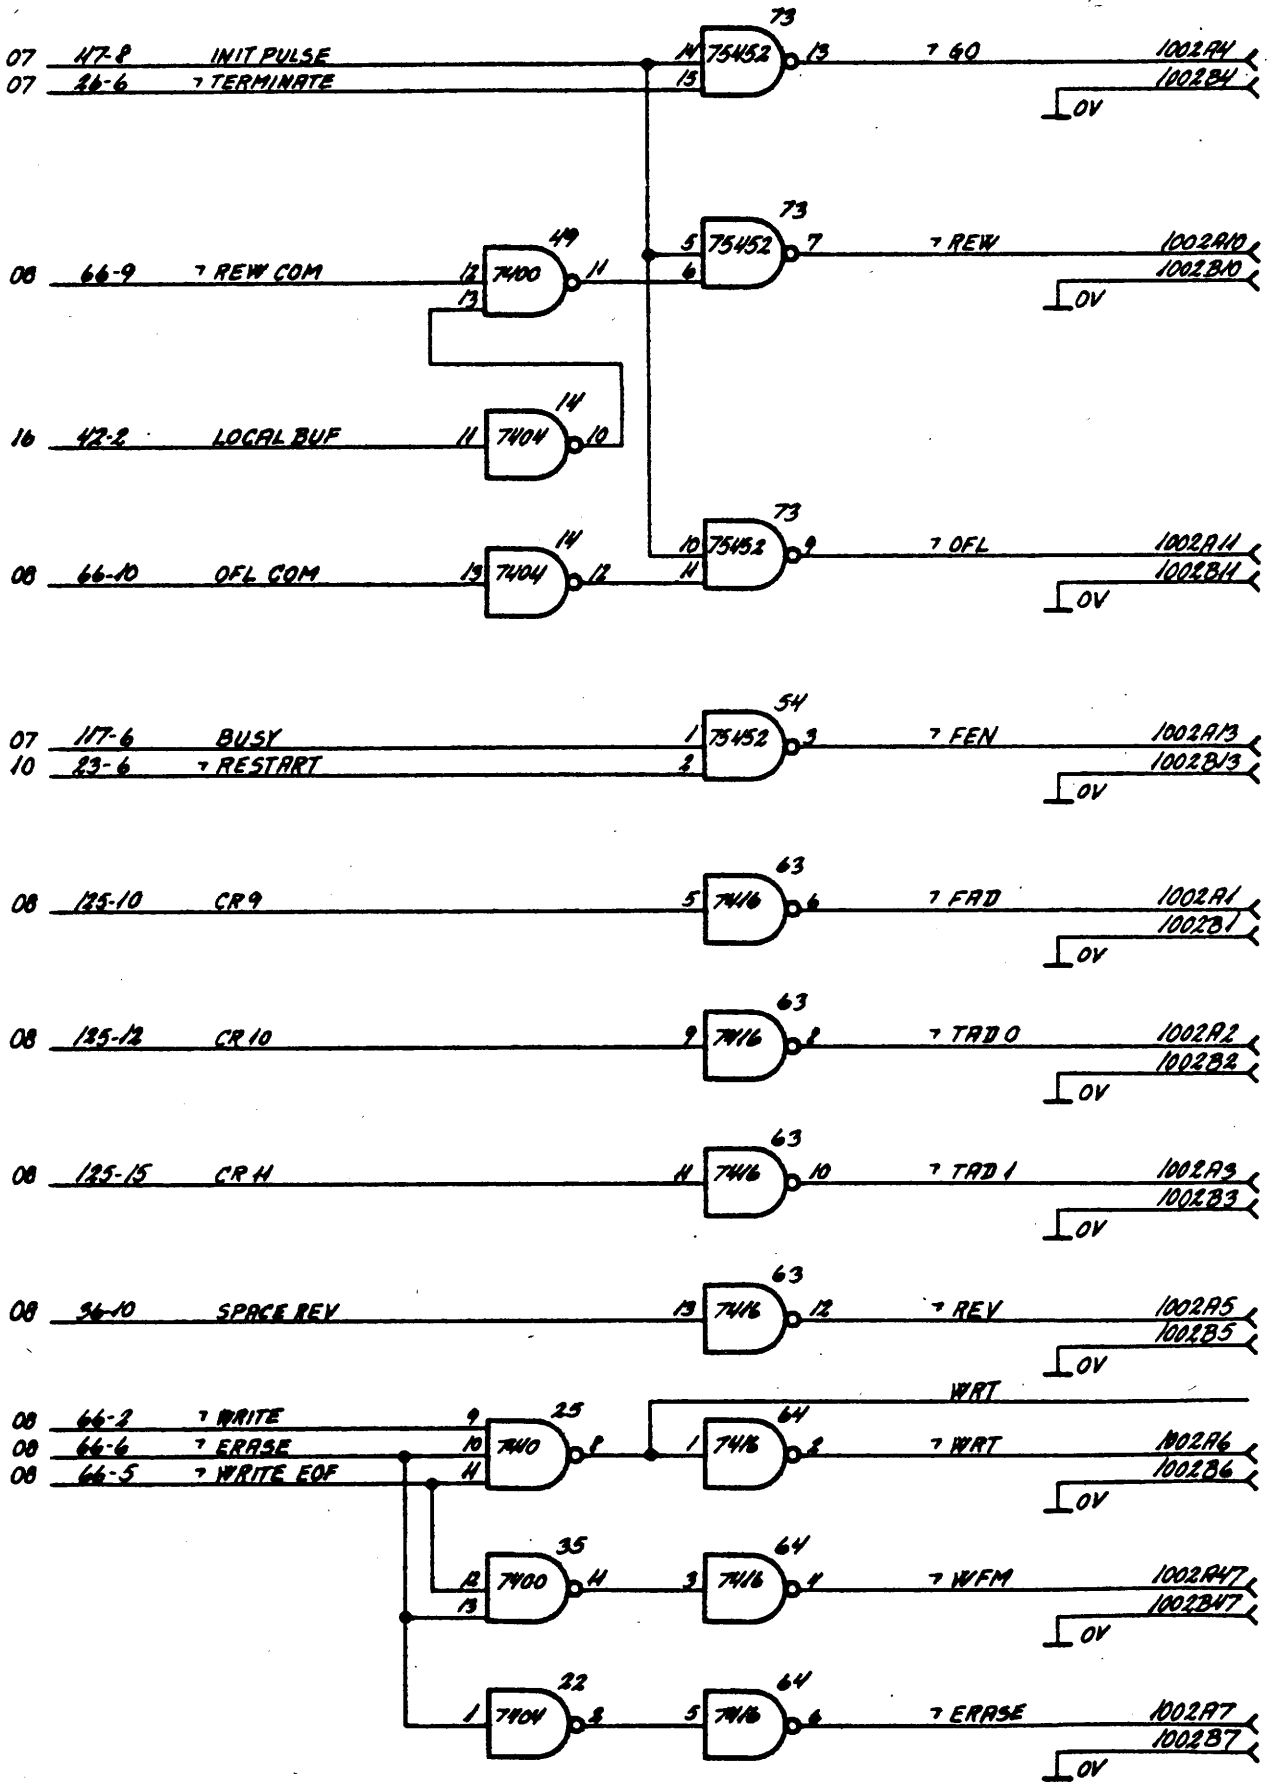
07 117-8 INIT PULSE
07 26-6 ˥ TERMINATE
73
14 75452 13
15
˥ GO
1002A4
1002B4
OV

73
5 75452 7
6
˥ REW
1002A10
1002B10
OV

08 66-9 ˥ REW COM
49
12 7400 11
13

16 42-2 LOCAL BUF
14
11 7404 10

73
10 75452 9
11
˥ OFL
1002A11
1002B11
OV

08 66-10 OFL COM
14
13 7404 12

07 117-6 BUSY
10 23-6 ˥ RESTART
54
1 75452 3
2
˥ FEN
1002A13
1002B13
OV

08 125-10 CR9
63
5 7416 6
˥ FAD
1002A1
1002B1
OV

08 125-12 CR10
63
9 7416 8
˥ TAD 0
1002A2
1002B2
OV

08 125-15 CR11
63
11 7416 10
˥ TAD 1
1002A3
1002B3
OV

08 36-10 SPACE REV
63
13 7416 12
˥ REV
1002A5
1002B5
OV

WRT
08 66-2 ˥ WRITE
08 66-6 ˥ ERASE
08 66-5 ˥ WRITE EOF
25
9 7410 8
10
11
64
1 7416 2
˥ WRT
1002A6
1002B6
OV

35
12 7400 11
13
64
3 7416 4
˥ WFM
1002A47
1002B47
OV

22
1 7404 2
64
5 7416 6
˥ ERASE
1002A7
1002B7
OV